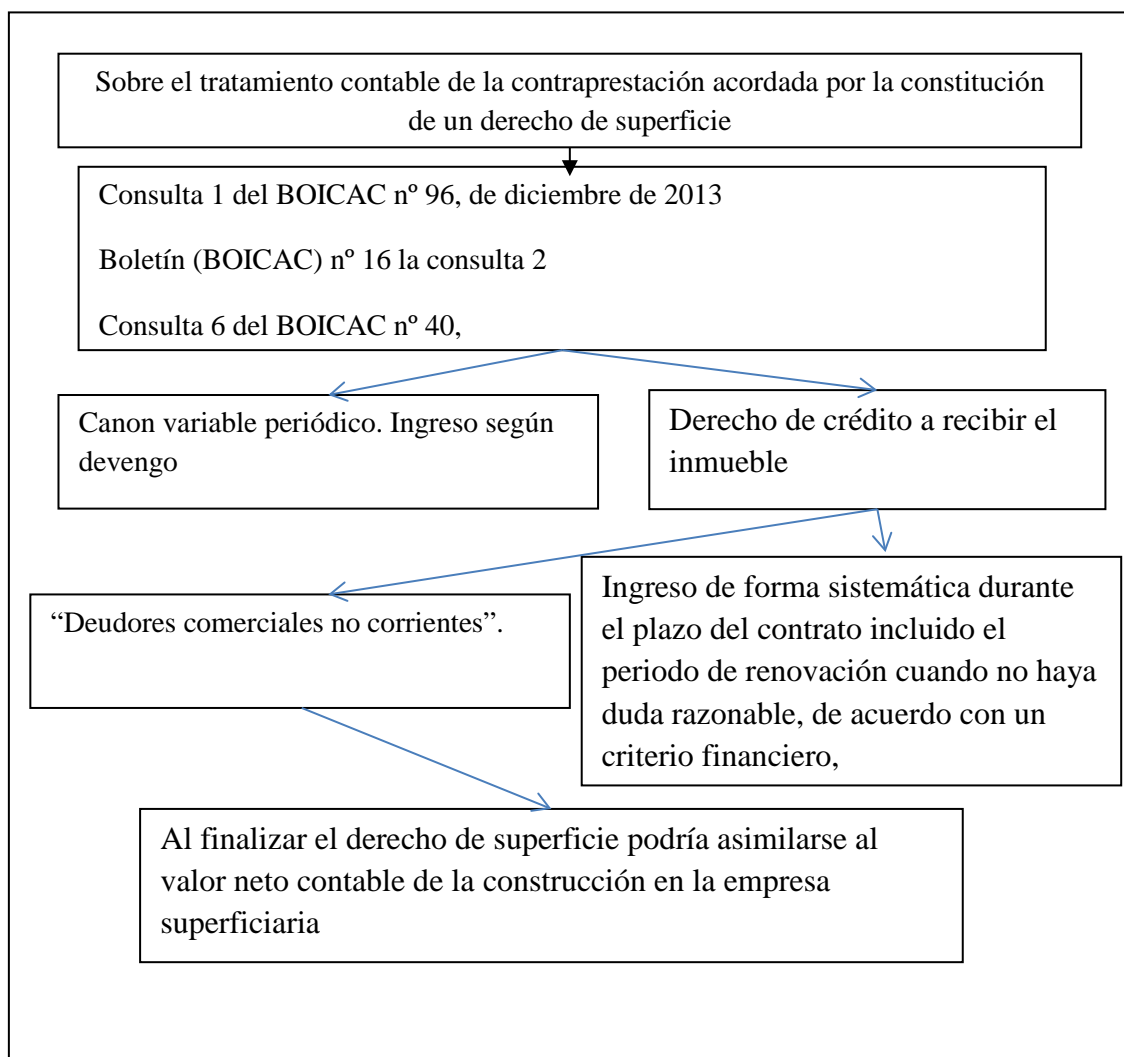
Sobre el tratamiento contable de la contraprestación acordada por la constitución de un derecho de superficie

Consulta 1 del BOICAC nº 96, de diciembre de 2013

Boletín (BOICAC) nº 16 la consulta 2

Consulta 6 del BOICAC nº 40,

Canon variable periódico. Ingreso según devengo

Derecho de crédito a recibir el inmueble

"Deudores comerciales no corrientes".

Ingreso de forma sistemática durante el plazo del contrato incluido el periodo de renovación cuando no haya duda razonable, de acuerdo con un criterio financiero,

Al finalizar el derecho de superficie podría asimilarse al valor neto contable de la construcción en la empresa superficiaria